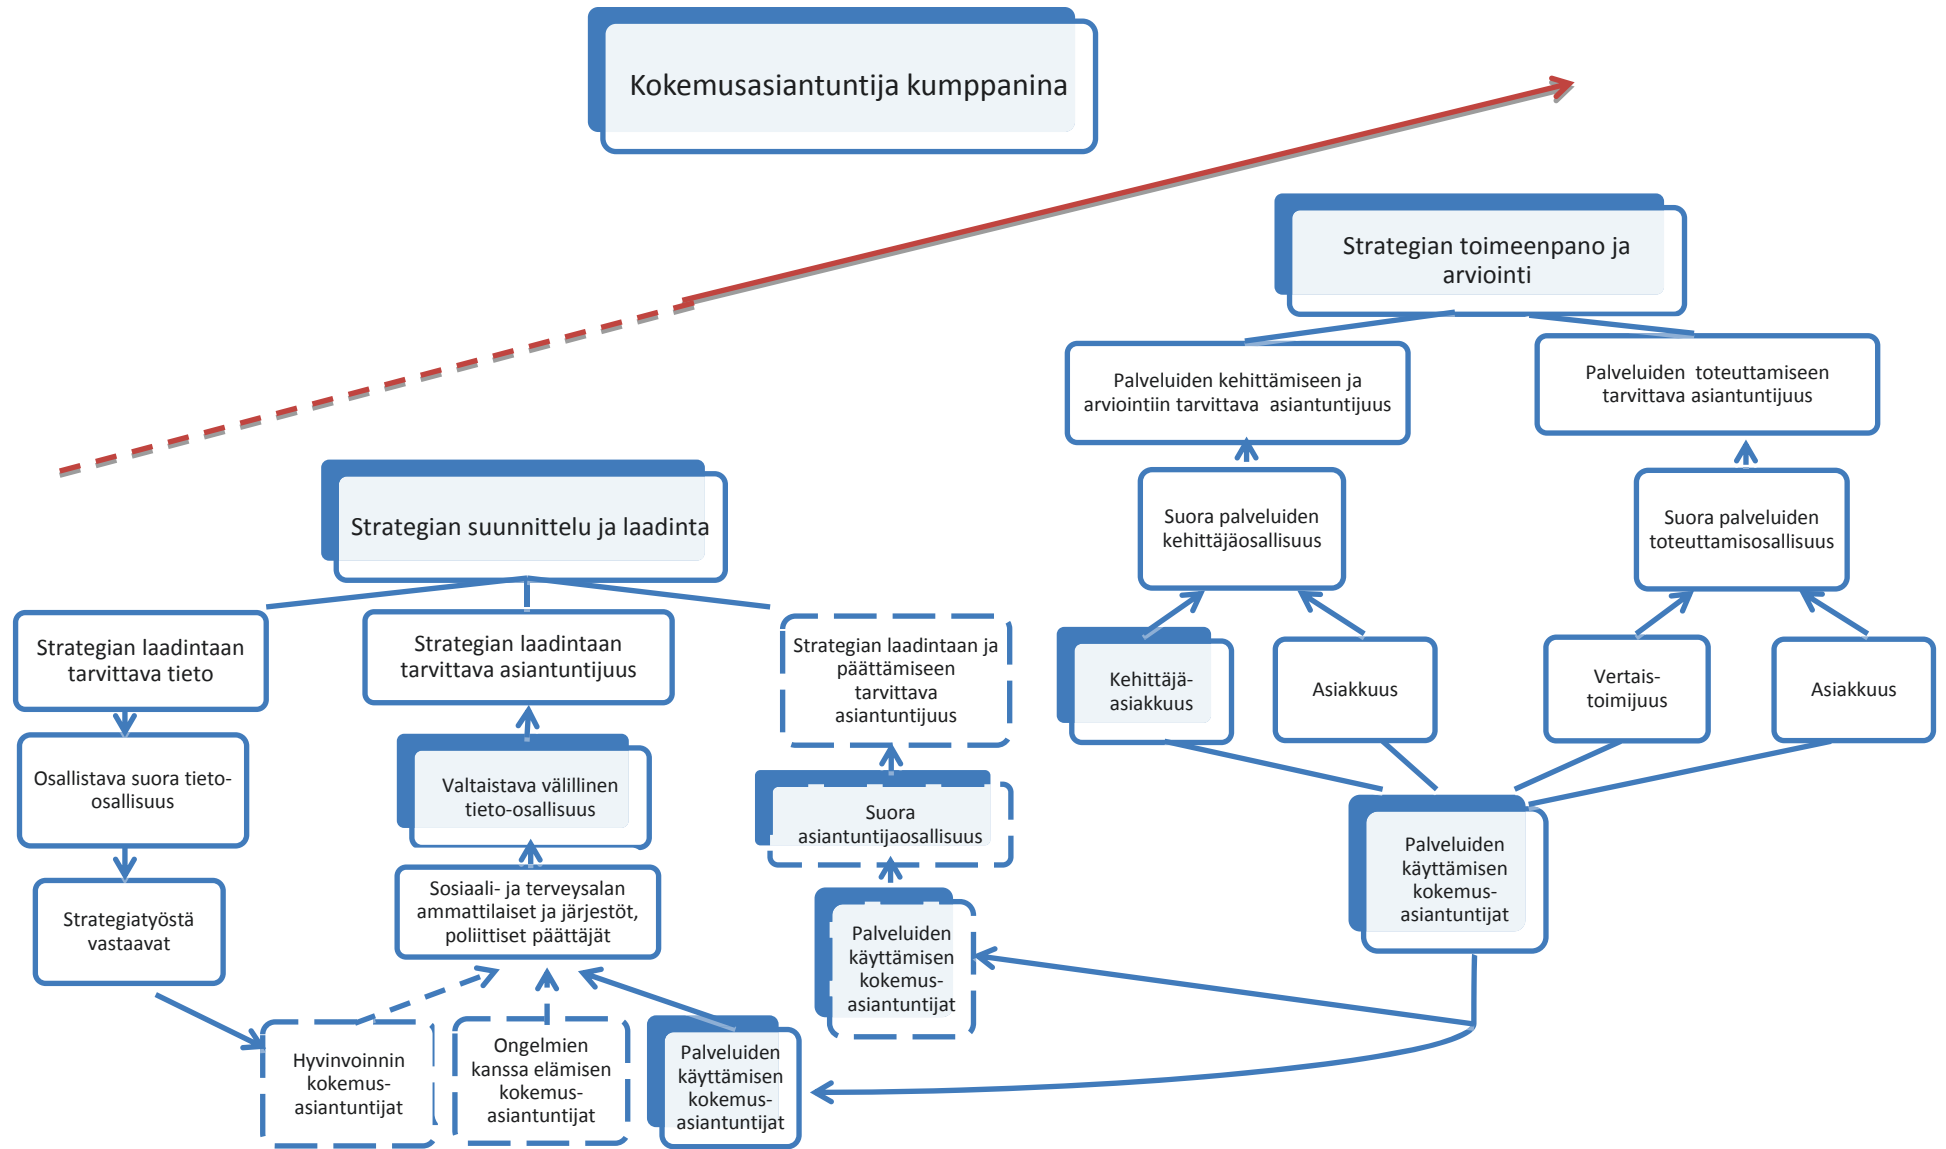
Kokemusasiantuntija kumppanina

Strategian toimeenpano ja arviointi

Palveluiden kehittämiseen ja arviointiin tarvittava asiantuntijuus

Palveluiden toteuttamiseen tarvittava asiantuntijuus

Suora palveluiden kehittäjäosallisuus

Suora palveluiden toteuttamisosallisuus

Kehittäjäasiakkuus

Asiakkuus

Vertaistoimijuus

Asiakkuus

Palveluiden käyttämisen kokemusasiantuntijat

Strategian suunnittelu ja laadinta

Strategian laadintaan tarvittava tieto

Strategian laadintaan tarvittava asiantuntijuus

Strategian laadintaan ja päättämiseen tarvittava asiantuntijuus

Osallistava suora tieto-osallisuus

Valtaistava välillinen tieto-osallisuus

Suora asiantuntijaosallisuus

Strategiatyöstä vastaavat

Sosiaali- ja terveysalan ammattilaiset ja järjestöt, poliittiset päättäjät

Palveluiden käyttämisen kokemusasiantuntijat

Hyvinvoinnin kokemusasiantuntijat

Ongelmien kanssa elämisen kokemusasiantuntijat

Palveluiden käyttämisen kokemusasiantuntijat